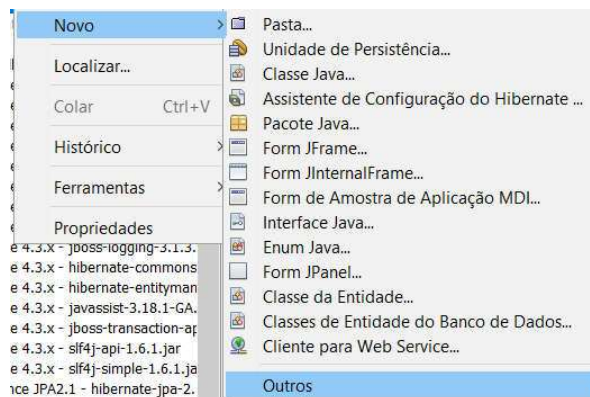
Novo
Localizar...
Colar Ctrl+V
Histórico
Ferramentas
Propriedades

Pasta...
Unidade de Persistência...
Classe Java...
Assistente de Configuração do Hibernate ...
Pacote Java...
Form JFrame...
Form JInternalFrame...
Form de Amostra de Aplicação MDI...
Interface Java...
Enum Java...
Form JPanel...
Classe da Entidade...
Classes de Entidade do Banco de Dados...
Cliente para Web Service...
Outros

e 4.3.x - jboss-logging-3.1.3.
e 4.3.x - hibernate-commons
e 4.3.x - hibernate-entityman
e 4.3.x - javassist-3.18.1-GA.
e 4.3.x - jboss-transaction-ap
e 4.3.x - slf4j-api-1.6.1.jar
e 4.3.x - slf4j-simple-1.6.1.ja
nce JPA2.1 - hibernate-jpa-2.